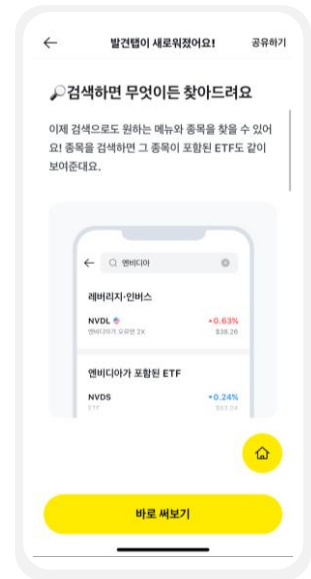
←
발견탭이 새로워졌어요!
공유하기

🔎검색하면 무엇이든 찾아드려요

이제 검색으로도 원하는 메뉴와 종목을 찾을 수 있어요! 종목을 검색하면 그 종목이 포함된 ETF도 같이 보여준대요.

← Q 엔비디아

레버리지·인버스

NVDL
엔비디아가 오르면 2X
+0.63%
$38.26

엔비디아가 포함된 ETF

NVDS
ETF
+0.24%
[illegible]

바로 써보기